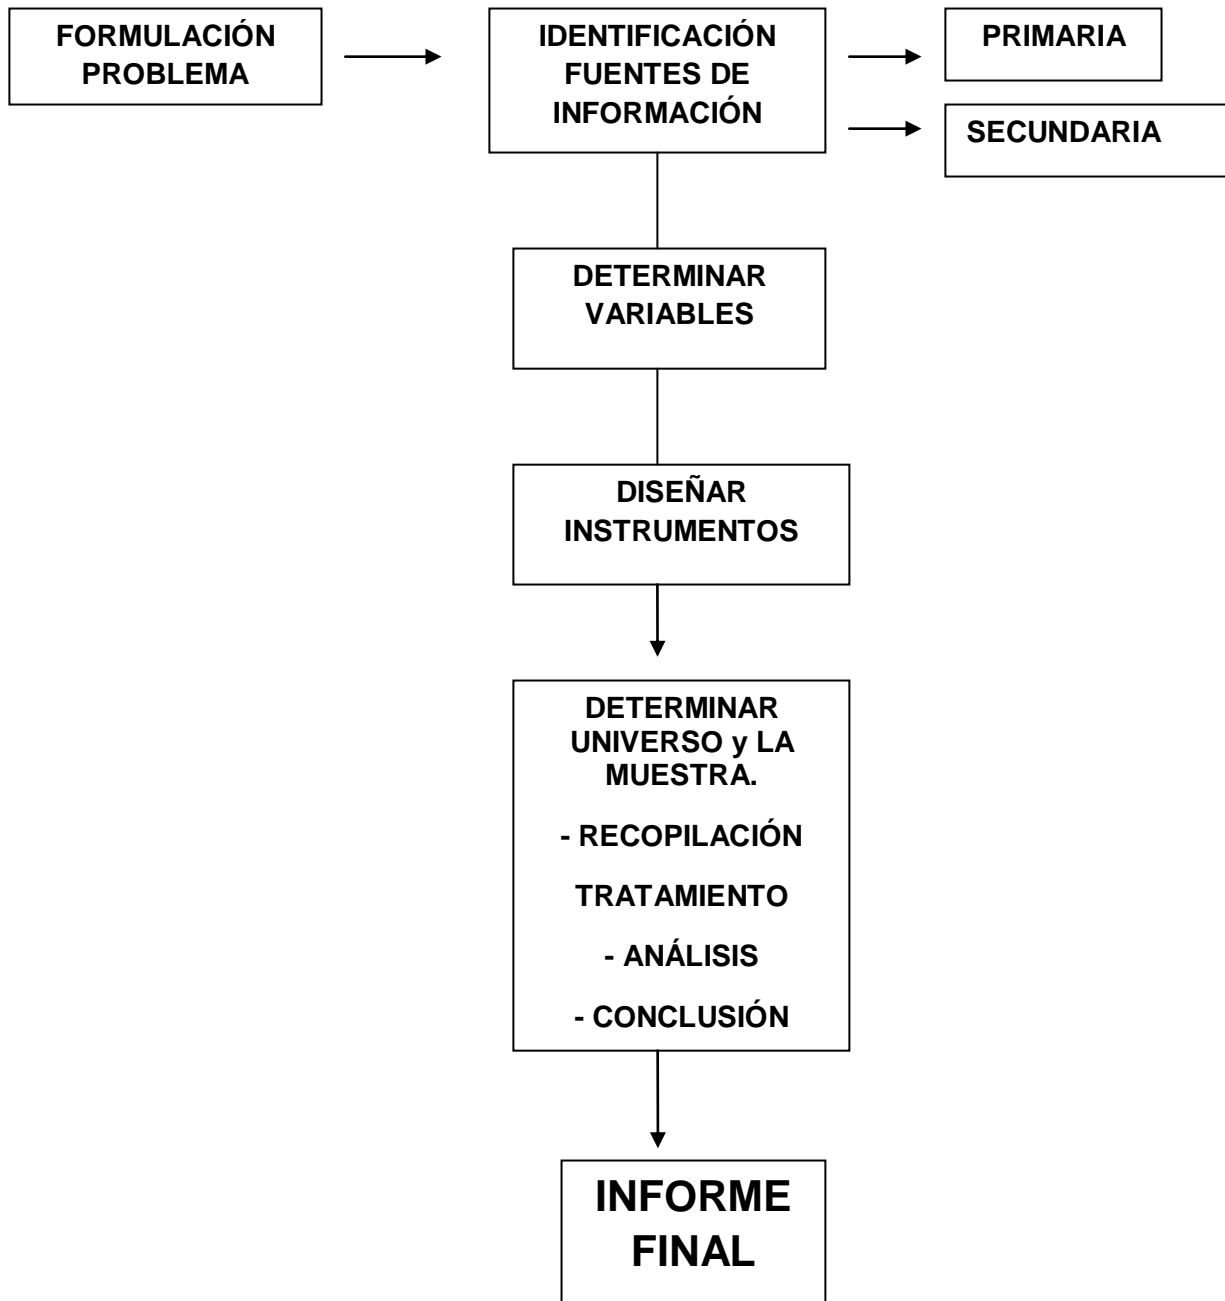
FORMULACIÓN PROBLEMA

IDENTIFICACIÓN FUENTES DE INFORMACIÓN

PRIMARIA

SECUNDARIA

DETERMINAR VARIABLES

DISEÑAR INSTRUMENTOS

DETERMINAR UNIVERSO y LA MUESTRA.

- RECOPILACIÓN

TRATAMIENTO

- ANÁLISIS

- CONCLUSIÓN

INFORME FINAL